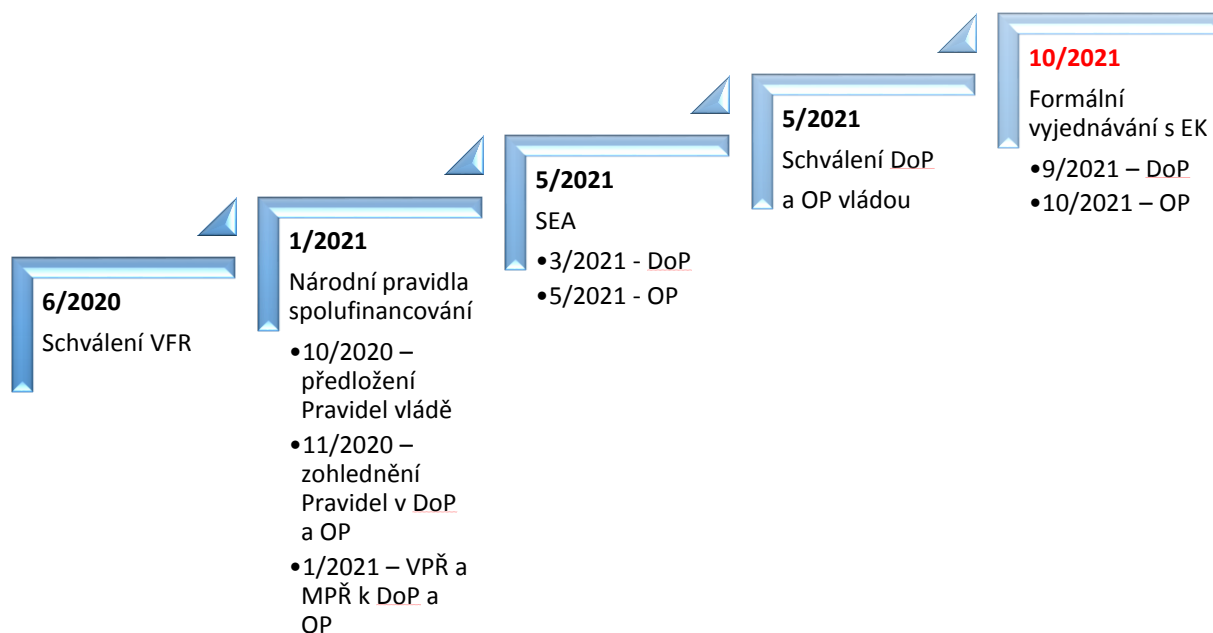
6/2020

Schválení VFR

1/2021

Národní pravidla spolufinancování

•10/2020 – předložení Pravidel vládě

•11/2020 – zohlednění Pravidel v DoP a OP

•1/2021 – VPŘ a MPŘ k DoP a OP

5/2021

SEA

•3/2021 - DoP

•5/2021 - OP

5/2021

Schválení DoP a OP vládou

10/2021

Formální vyjednávání s EK

•9/2021 – DoP

•10/2021 – OP